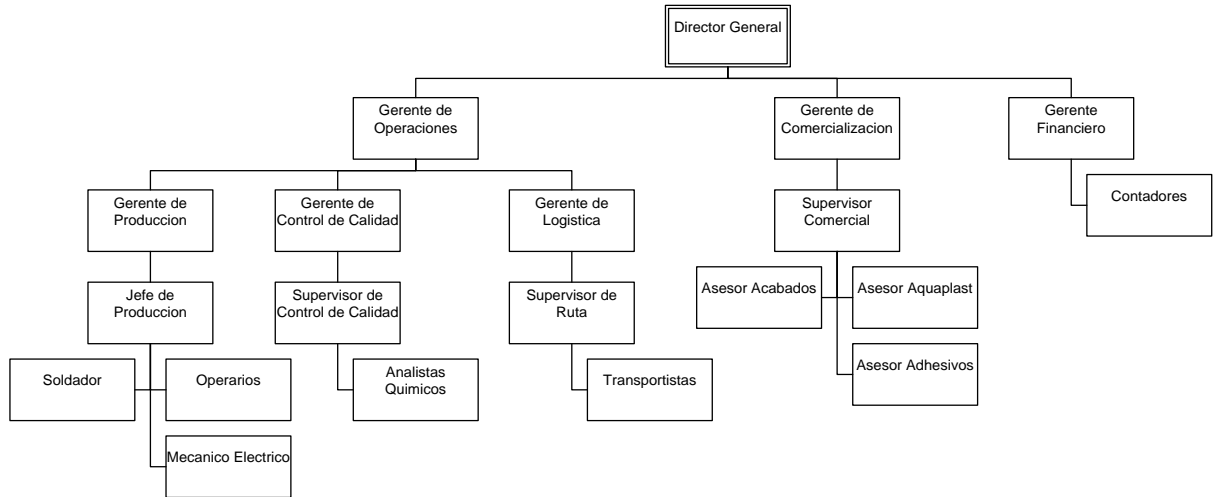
Director General

Gerente de Operaciones

Gerente de Comercializacion

Gerente Financiero

Gerente de Produccion

Gerente de Control de Calidad

Gerente de Logistica

Supervisor Comercial

Contadores

Jefe de Produccion

Supervisor de Control de Calidad

Supervisor de Ruta

Asesor Acabados

Asesor Aquaplast

Asesor Adhesivos

Soldador

Operarios

Mecanico Electrico

Analistas Quimicos

Transportistas